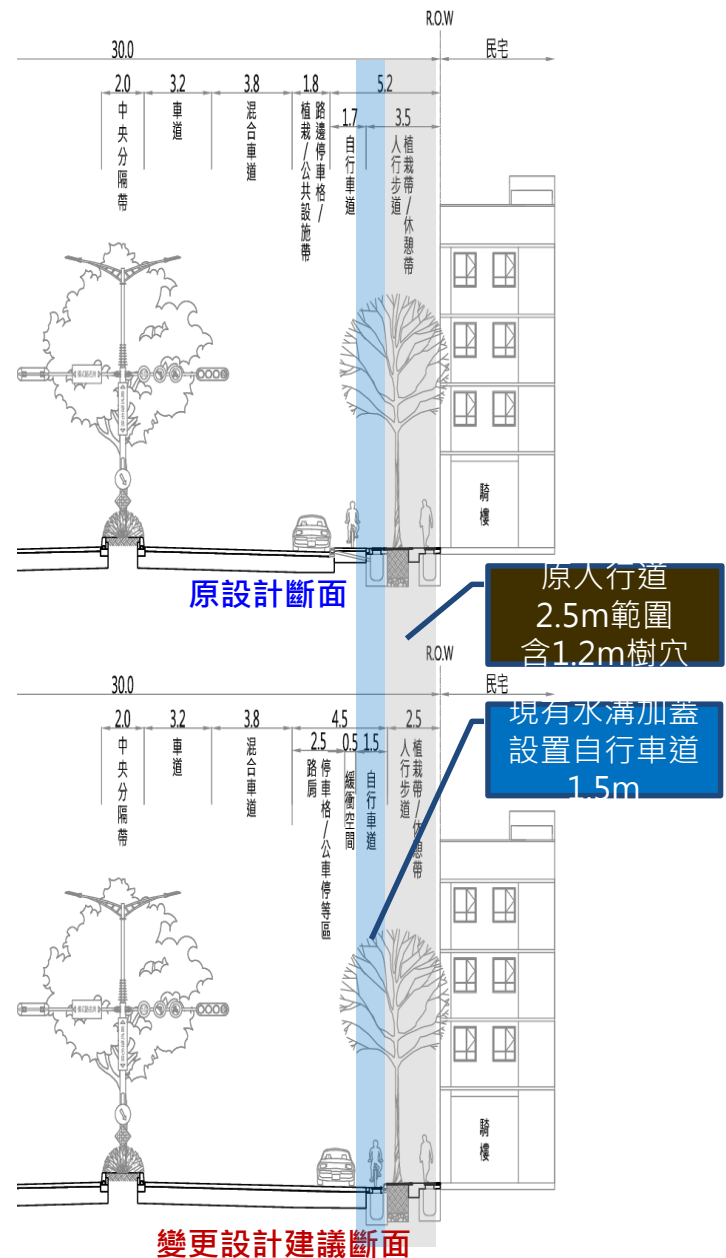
R.O.W

30.0

民宅

2.0
中央分隔帶

3.2
車道

3.8
混合車道

1.8
植栽/公共設施帶
路邊停車格/

5.2

1.7
自行車道

3.5
人行步道
植栽帶/休憩帶

騎樓

原設計斷面

原人行道
2.5m範圍
含1.2m樹穴

R.O.W

30.0

民宅

2.0
中央分隔帶

3.2
車道

3.8
混合車道

4.5

2.5
路肩
停車格/公車停等區

0.5
緩衝空間

1.5
自行車道

2.5
人行步道
植栽帶/休憩帶

現有水溝加蓋
設置自行車道
1.5m

騎樓

變更設計建議斷面